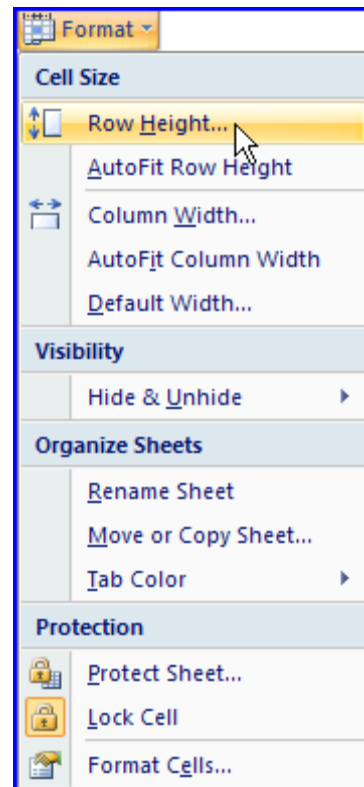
Format

Cell Size

Row Height...

AutoFit Row Height

Column Width...

AutoFit Column Width

Default Width...

Visibility

Hide & Unhide

Organize Sheets

Rename Sheet

Move or Copy Sheet...

Tab Color

Protection

Protect Sheet...

Lock Cell

Format Cells...